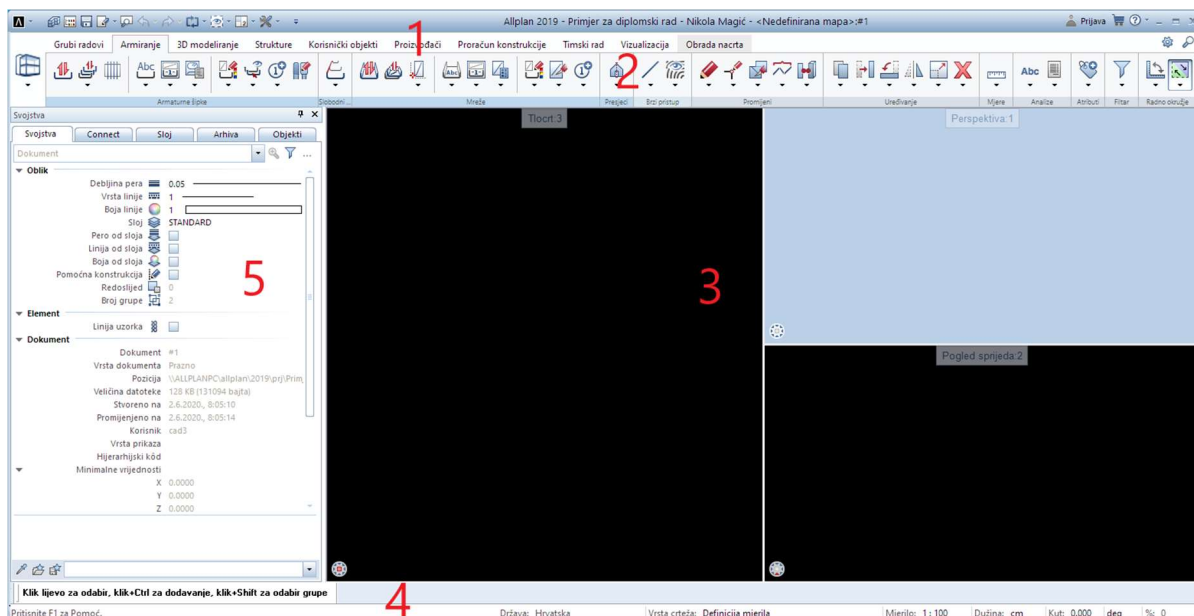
Allplan 2019 - Primjer za diplomski rad - Nikola Magić - <Nedefinirana mapa>:#1

Prijava

Grubi radovi Armiranje 3D modeliranje Strukture Korisnički objekti Proizvođači Proračun konstrukcije Timski rad Vizualizacija Obrada nacrta

1

2

Abc Abc

Armaturne šipke Slobodni... Mreže Presjeci Brzi pristup Promijeni Uređivanje Mjere Analize Atributi Filtar Radno okruženje

Svojstva

Svojstva Connect Sloj Arhiva Objekti

Dokument

Oblik

Debljina pera 0.05
Vrsta linije 1
Boja linije 1
Sloj STANDARD
Pero od sloja
Linija od sloja
Boja od sloja
Pomoćna konstrukcija
Redoslijed 0
Broj grupe 2

5

Element

Linija uzorka

Dokument

Dokument #1
Vrsta dokumenta Prazno
Pozicija \\ALLPLANPC\allplan\2019\prj\Prim
Veličina datoteke 128 KB (131094 bajta)
Stvoreno na 2.6.2020., 8:05:10
Promijenjeno na 2.6.2020., 8:05:14
Korisnik cad3
Vrsta prikaza
Hijerarhijski kôd
Minimalne vrijednosti
X 0.0000
Y 0.0000
Z 0.0000

Tlocrt:3

3

Perspektiva:1

Pogled sprijeda:2

Klik lijevo za odabir, klik+Ctrl za dodavanje, klik+Shift za odabir grupe

4

Pritisnite F1 za Pomoć. Država: Hrvatska Vrsta crteža: Definicija mjerila Mjerilo: 1 : 100 Dužina: cm Kut: 0.000 deg %: 0